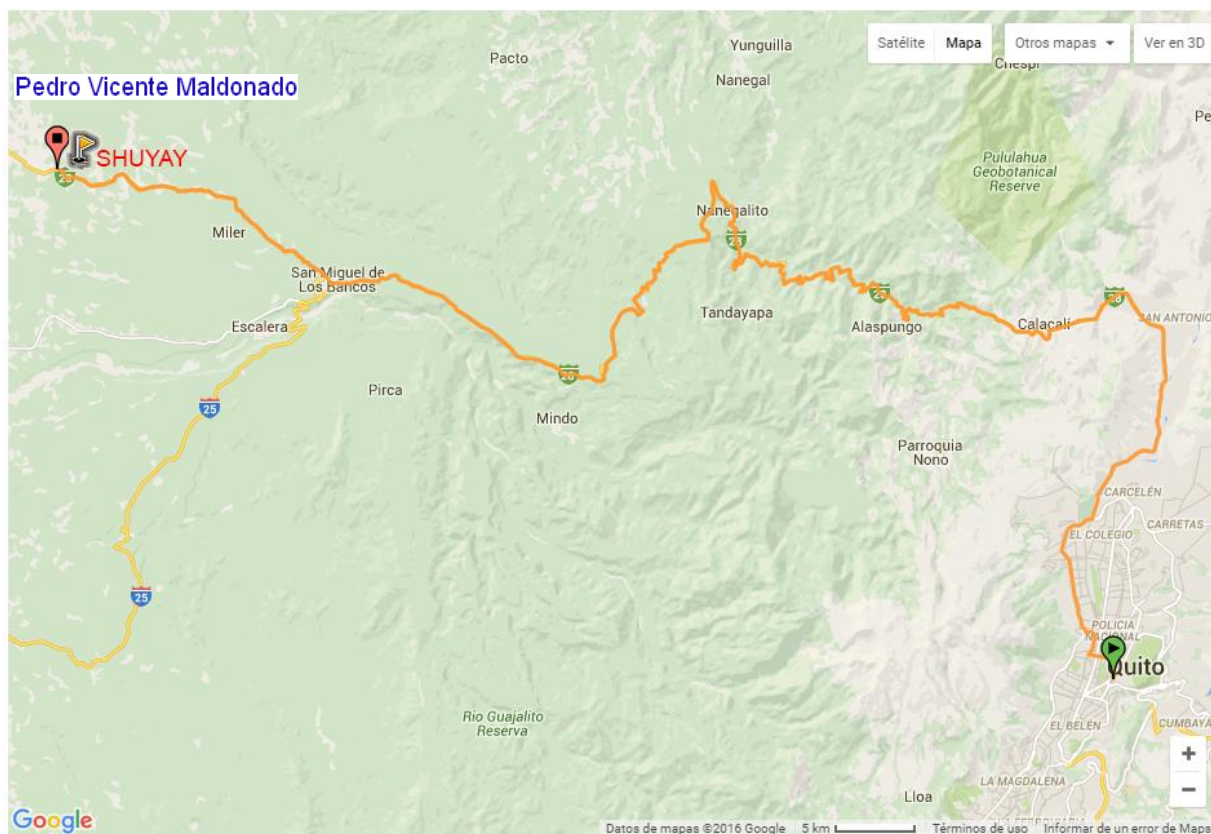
Satélite Mapa Otros mapas Ver en 3D

Pedro Vicente Maldonado

SHUYAY

Pacto

Yunguilla

Nanegal

Chespi

Pululahua Geobotanical Reserve

Miler

San Miguel de Los Bancos

Escalera

Nanegalito

Tandayapa

Alaspungo

Calacalí

SAN ANTONIO

Pirca

Mindo

Parroquia Nono

CARCELÉN

CARRETAS

EL COLEGIO

POLICIA NACIONAL

Quito

EL BELÉN

CUMBAYÁ

Rio Guajalito Reserva

LA MAGDALENA

Lloa

25

25

28

28

28

28

28

+

−

Google

Datos de mapas ©2016 Google 5 km Términos de uso Informar de un error de Maps